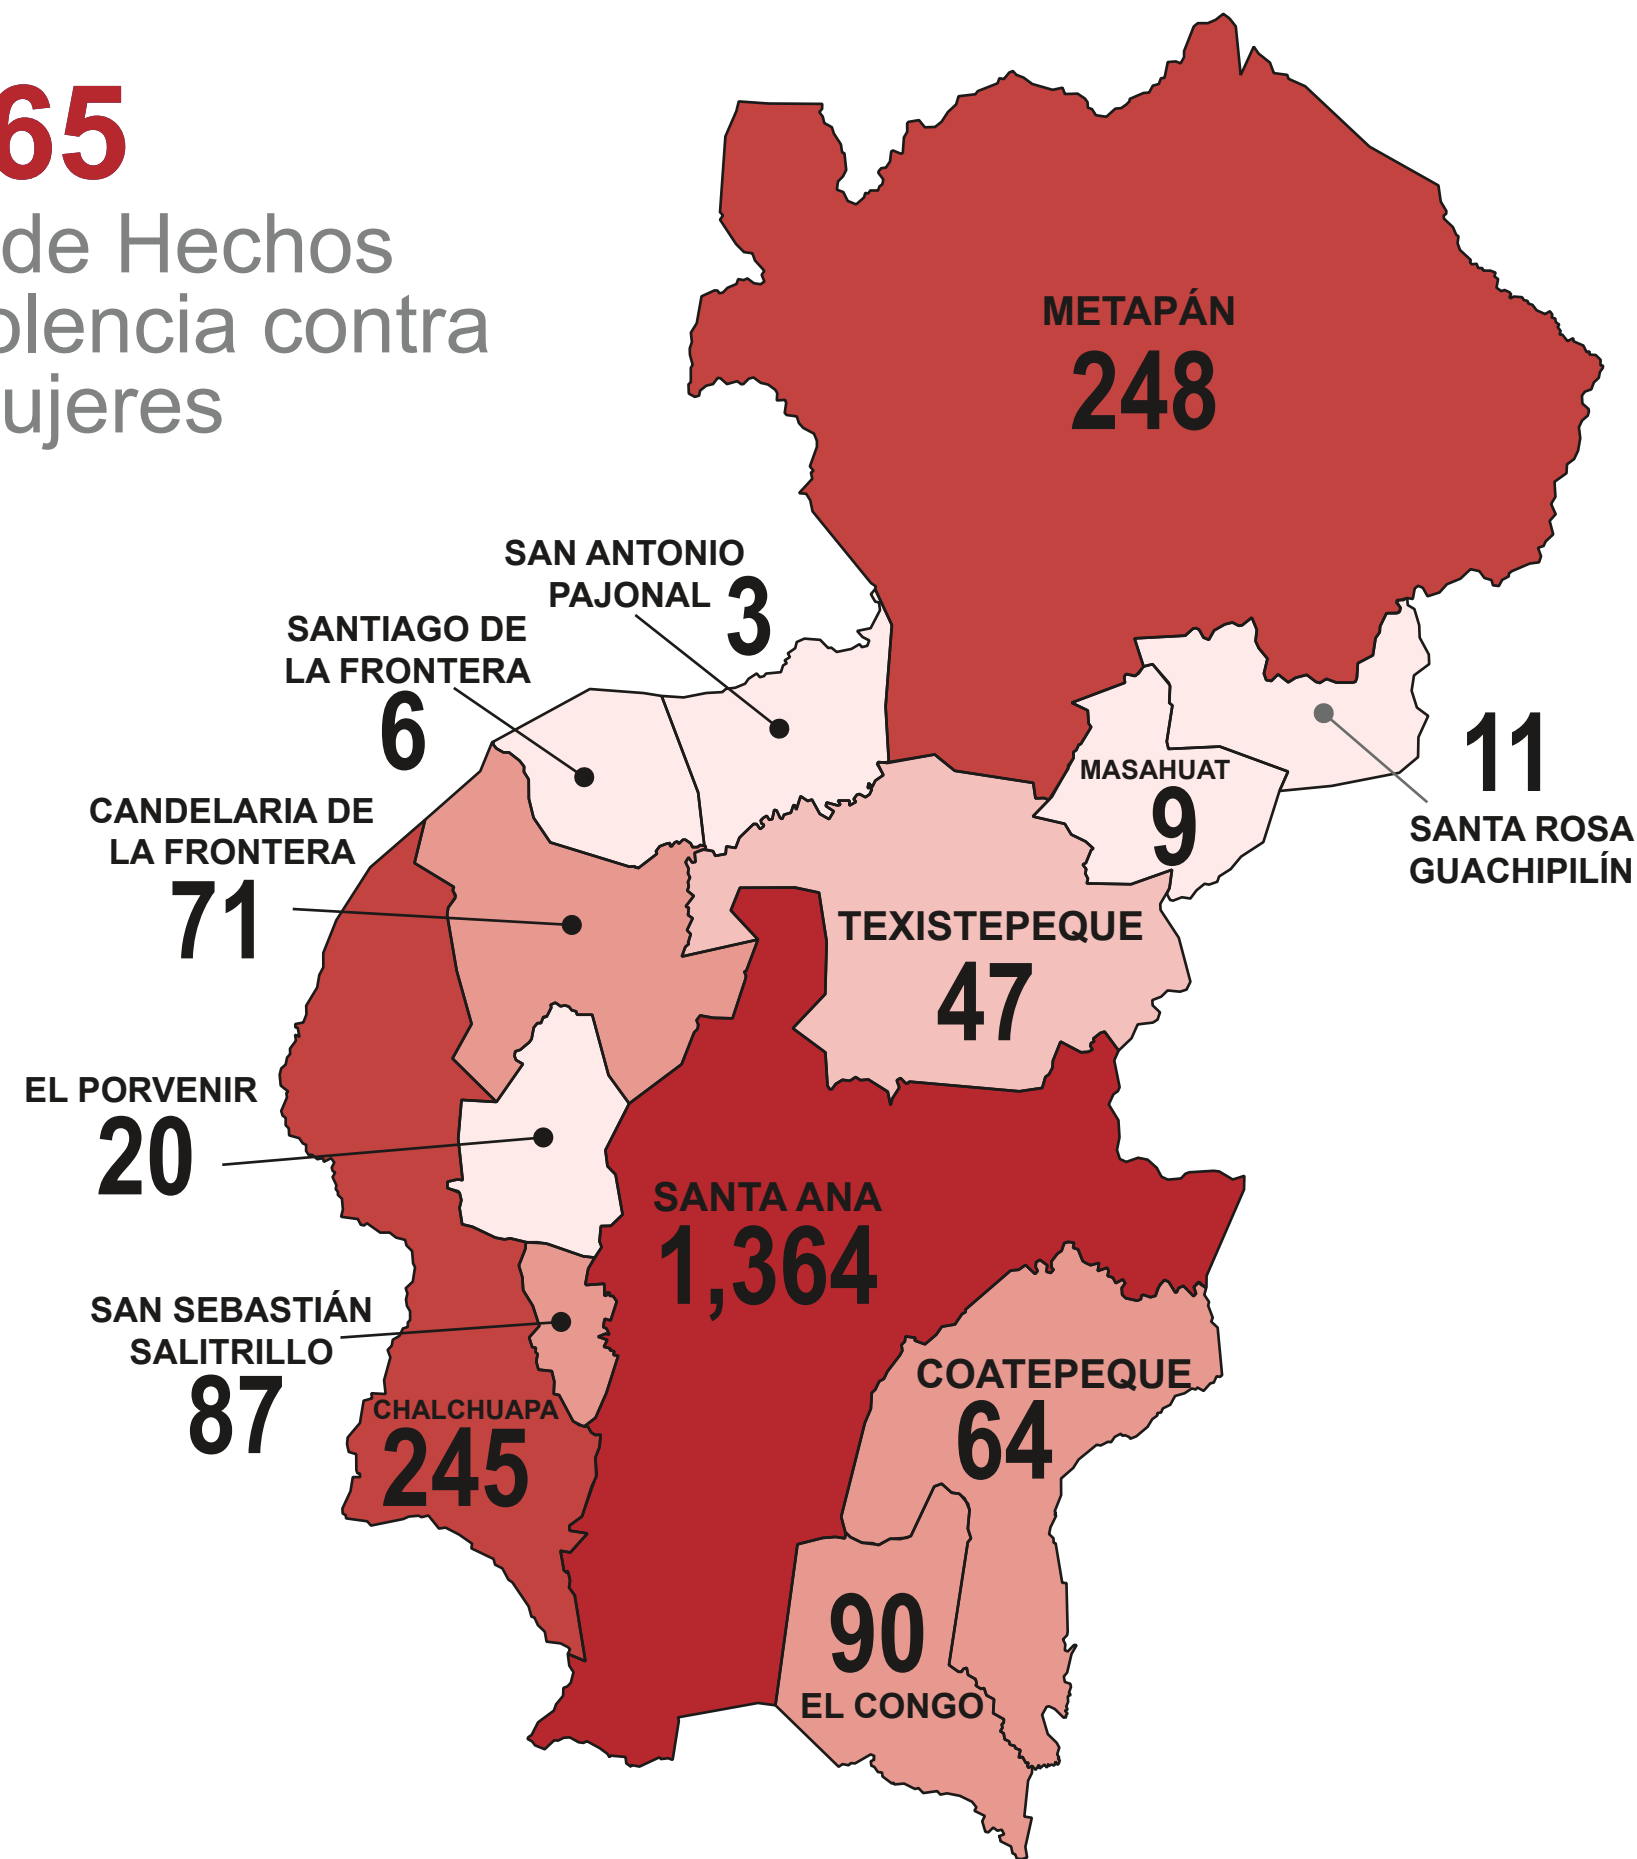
65
de Hechos
olencia contra
ujeres

METAPÁN
248

SAN ANTONIO PAJONAL
3

SANTIAGO DE LA FRONTERA
6

CANDELARIA DE LA FRONTERA
71

MASAHUAT
9

11
SANTA ROSA GUACHIPILÍN

TEXISTEPEQUE
47

EL PORVENIR
20

SANTA ANA
1,364

SAN SEBASTIÁN SALITRILLO
87

CHALCHUAPA
245

COATEPEQUE
64

90
EL CONGO